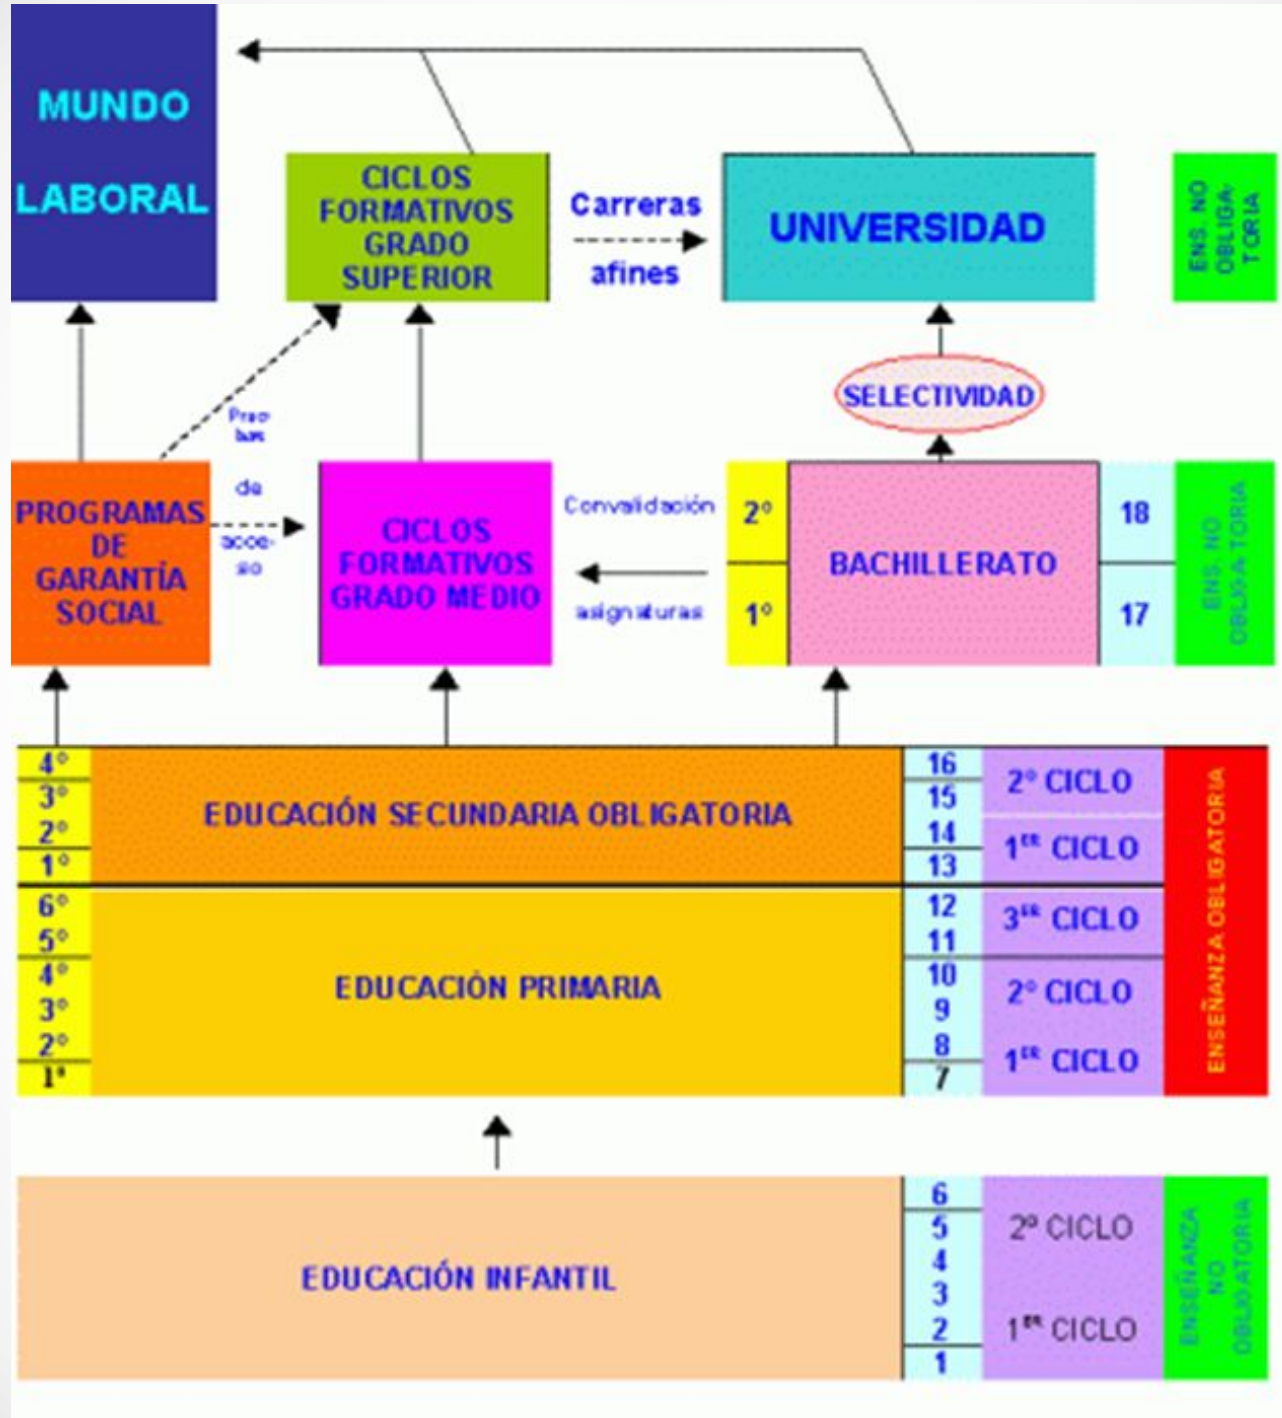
MUNDO LABORAL

CICLOS FORMATIVOS GRADO SUPERIOR

Carreras afines

UNIVERSIDAD

ENS. NO OBLIGATORIA

SELECTIVIDAD

Pruebas de acceso

PROGRAMAS DE GARANTÍA SOCIAL

CICLOS FORMATIVOS GRADO MEDIO

Convalidación asignaturas

2º
1º

BACHILLERATO

18
17

ENS. NO OBLIGATORIA

| 4º | EDUCACIÓN SECUNDARIA OBLIGATORIA | 16 | 2º CICLO |
|---|---|---|---|
| 3º | | 15 | |
| 2º | | 14 | 1ER CICLO |
| 1º | | 13 | |
| 6º | EDUCACIÓN PRIMARIA | 12 | 3ER CICLO |
| 5º | | 11 | |
| 4º | | 10 | 2º CICLO |
| 3º | | 9 | |
| 2º | | 8 | 1ER CICLO |
| 1º | | 7 | |

ENSEÑANZA OBLIGATORIA

| EDUCACIÓN INFANTIL | 6 | 2º CICLO |
|---|---|---|
| | 5 | |
| | 4 | |
| | 3 | 1ER CICLO |
| | 2 | |
| | 1 | |

ENSEÑANZA NO OBLIGATORIA